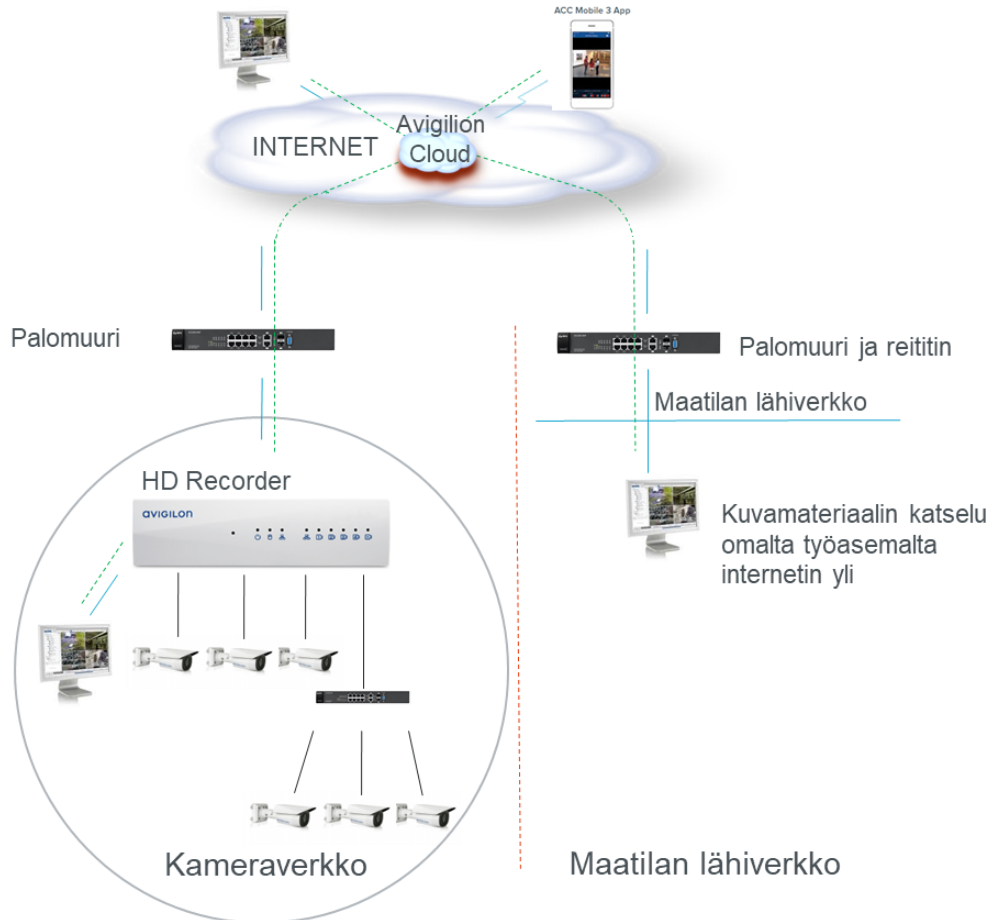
ACC Mobile 3 App

INTERNET

Avigilon Cloud

Palomuuri

Palomuuri ja reititin

Maatilan lähiverkko

HD Recorder

avigilon

Kuvamateriaalin katselu omalta työasemalta internetin yli

Kameraverkko

Maatilan lähiverkko